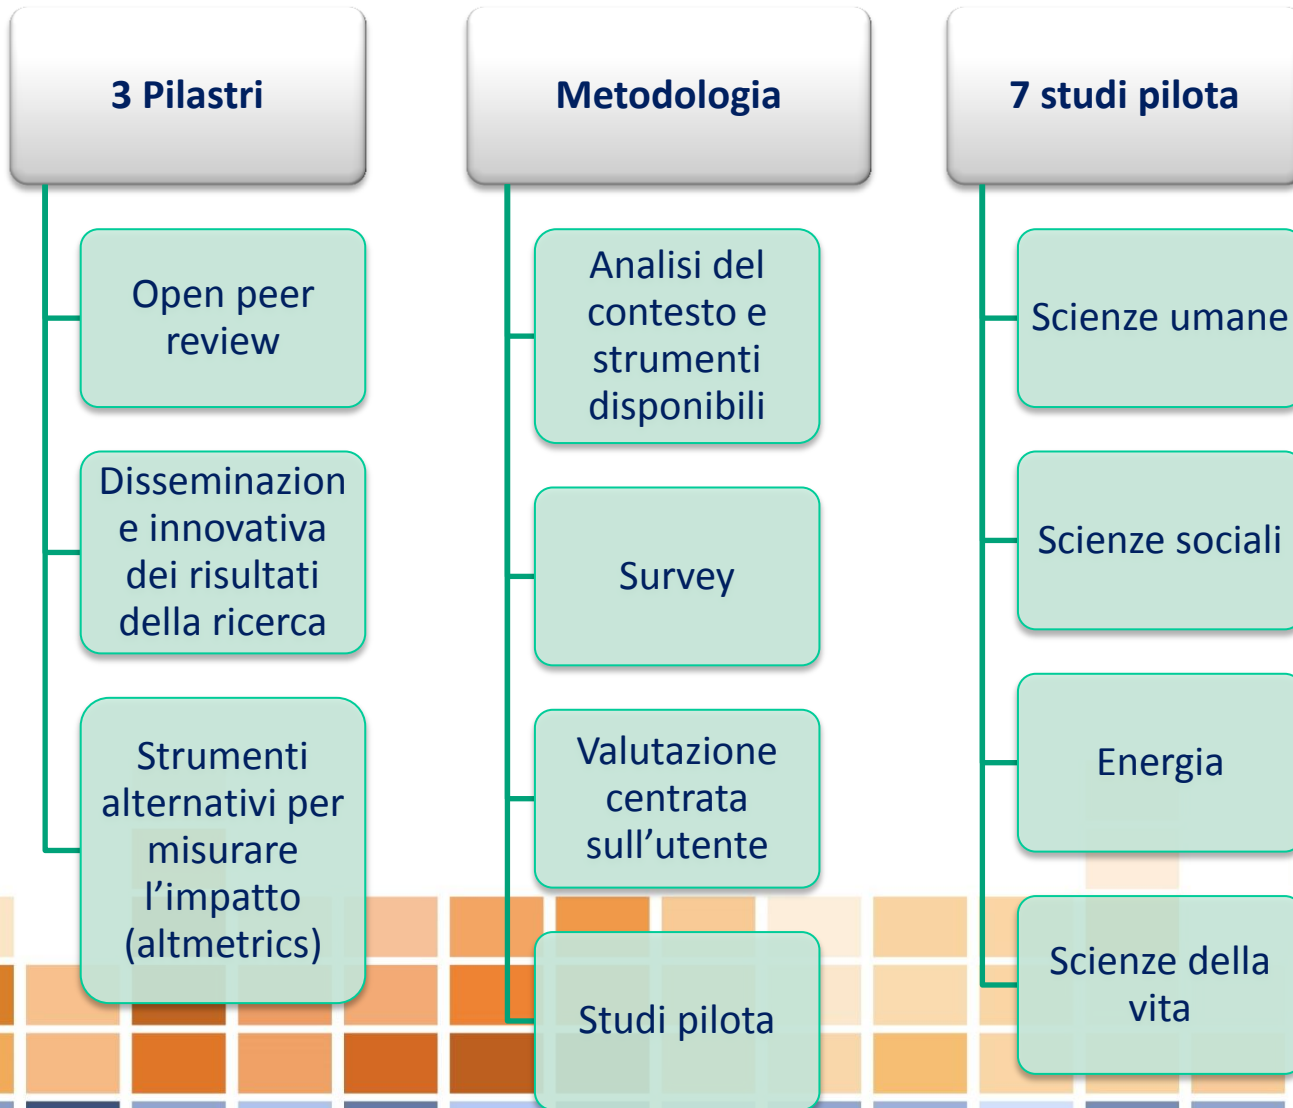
3 Pilastri

Open peer review

Disseminazione innovativa dei risultati della ricerca

Strumenti alternativi per misurare l'impatto (altmetrics)

Metodologia

Analisi del contesto e strumenti disponibili

Survey

Valutazione centrata sull'utente

Studi pilota

7 studi pilota

Scienze umane

Scienze sociali

Energia

Scienze della vita